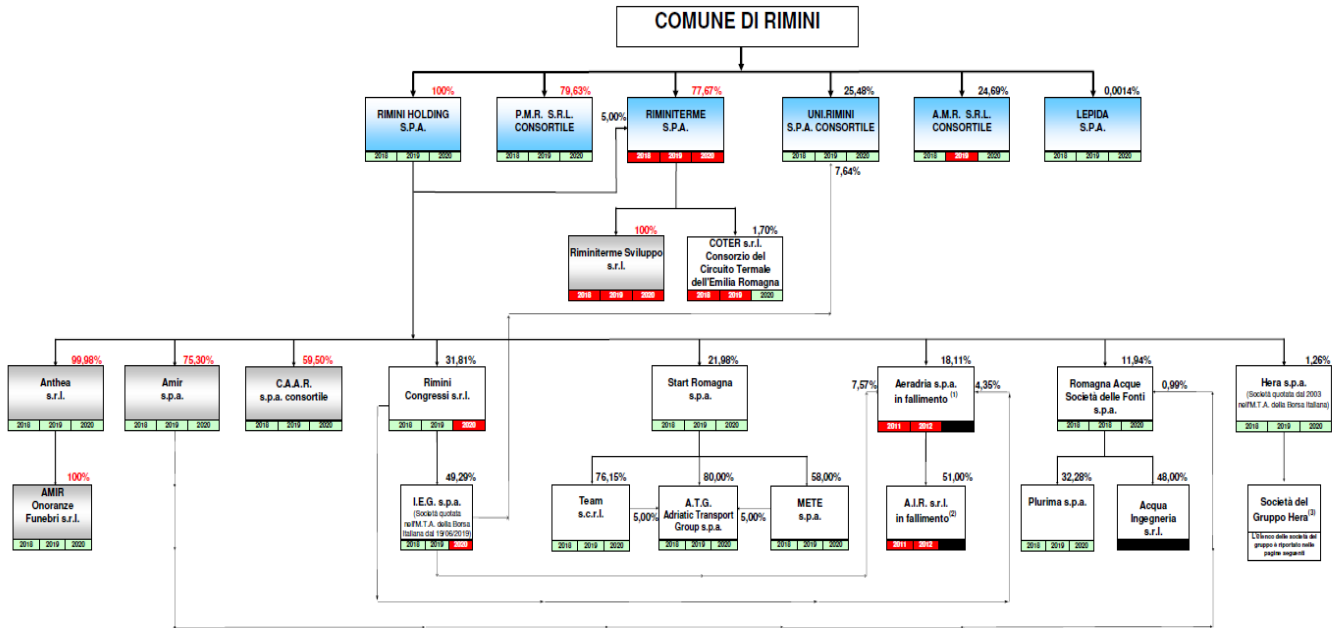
COMUNE DI RIMINI

100%
RIMINI HOLDING S.P.A.
2018 2019 2020

79,63%
P.M.R. S.R.L. CONSORTILE
2018 2019 2020

5,00%

77,67%
RIMINITERME S.P.A.
2018 2019 2020

25,48%
UNI.RIMINI S.P.A. CONSORTILE
2018 2019 2020

7,64%

24,69%
A.M.R. S.R.L. CONSORTILE
2018 2019 2020

0,0014%
LEPIDA S.P.A.
2018 2019 2020

100%
Riminiterme Sviluppo s.r.l.
2018 2019 2020

1,70%
COTER s.r.l. Consorzio del Circuito Termale dell'Emilia Romagna
2018 2019 2020

99,98%
Anthea s.r.l.
2018 2019 2020

100%
AMIR Onoranze Funebri s.r.l.
2018 2019 2020

75,30%
Amir s.p.a.
2018 2019 2020

59,50%
C.A.A.R. s.p.a. consortile
2018 2019 2020

31,81%
Rimini Congressi s.r.l.
2018 2019 2020

49,29%
I.E.G. s.p.a. (Società quotata nell'M.T.A. della Borsa Italiana dal 19/06/2019)
2018 2019 2020

21,98%
Start Romagna s.p.a.
2018 2019 2020

76,15%
Team s.c.r.l.
2018 2019 2020

5,00%

80,00%
A.T.G. Adriatic Transport Group s.p.a.
2018 2019 2020

5,00%

58,00%
METE s.p.a.
2018 2019 2020

18,11%
7,57%
Aeradria s.p.a. in fallimento $^{(1)}$
4,35%
2011 2012

51,00%
A.I.R. s.r.l. in fallimento $^{(2)}$
2011 2012

11,94%
Romagna Acque Società delle Fonti s.p.a.
0,99%
2018 2019 2020

32,28%
Plurima s.p.a.
2018 2019 2020

48,00%
Acqua Ingegneria s.r.l.

1,26%
Hera s.p.a. (Società quotata dal 2003 nell'M.T.A. della Borsa Italiana)
2018 2019 2020

Società del Gruppo Hera$^{(3)}$
L'elenco delle società del gruppo è riportato nelle pagine seguenti